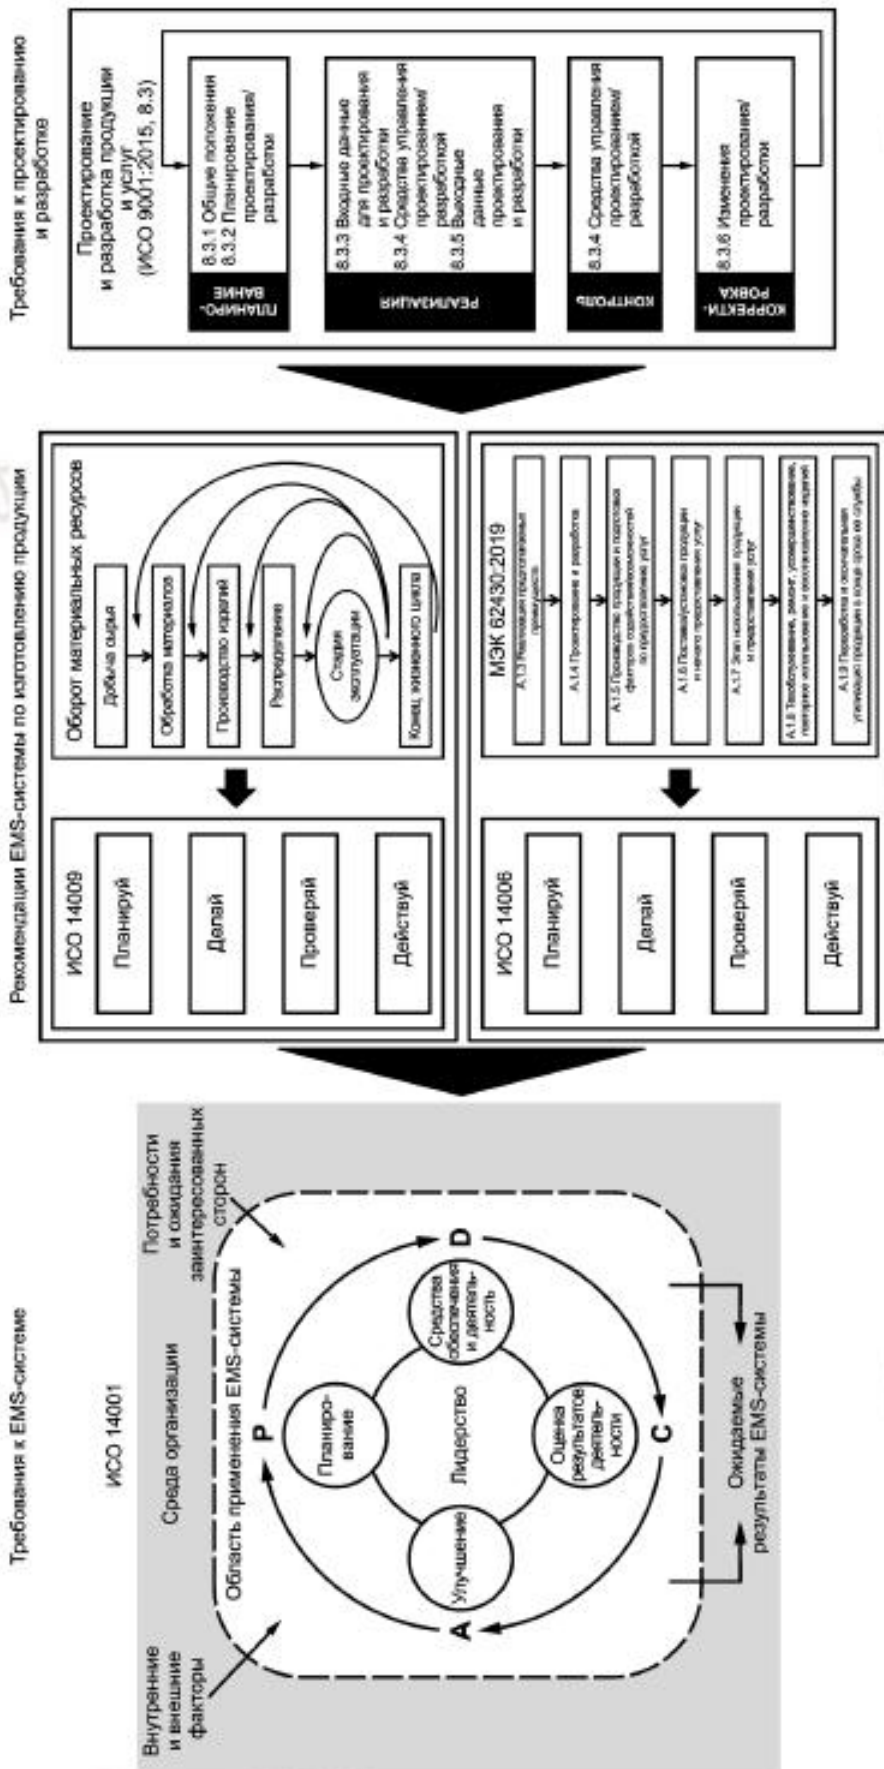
Требования к проектированию и разработке

Проектирование и разработка продукции и услуг (ИСО 9001:2015, 8.3)

ПЛАНИРО-ВАНИЕ

8.3.1 Общие положения
8.3.2 Планирование проектирования/разработки

РЕАЛИЗАЦИЯ

8.3.3 Входные данные для проектирования и разработки
8.3.4 Средства управления проектированием/разработкой
8.3.5 Выходные данные проектирования и разработки

КОНТРОЛЬ

8.3.4 Средства управления проектированием/разработкой

КОРРЕКТИ-РОВКА

8.3.6 Изменения проектирования/разработки

Рекомендации EMS-системы по изготовлению продукции

ИСО 14009

Планируй

Делай

Проверяй

Действуй

Оборот материальных ресурсов

Добыча сырья

Обработка материалов

Производство изделий

Распределение

Стадия эксплуатации

Конец жизненного цикла

ИСО 14006

Планируй

Делай

Проверяй

Действуй

МЭК 62430:2019

A.1.3 Реализация предпроектных процессов

A.1.4 Проектирование и разработка

A.1.5 Производство продукции и подготовка факторов, содействующих предоставлению услуг

A.1.6 Поставка/установка продукции и начало предоставления услуг

A.1.7 Этап использования продукции и предоставления услуг

A.1.8 Техобслуживание, ремонт, усовершенствование, повторное использование и восстановление изделий

A.1.9 Переработка и окончательная утилизация продукции в конце срока ее службы

Требования к EMS-системе

ИСО 14001

Среда организации

Потребности и ожидания заинтересованных сторон

Внутренние и внешние факторы

Область применения EMS-системы

P

D

C

A

Планиро-вание

Средства обеспечения и деятель-ность

Лидерство

Оценка результатов деятель-ности

Улучшение

Ожидаемые результаты EMS-системы